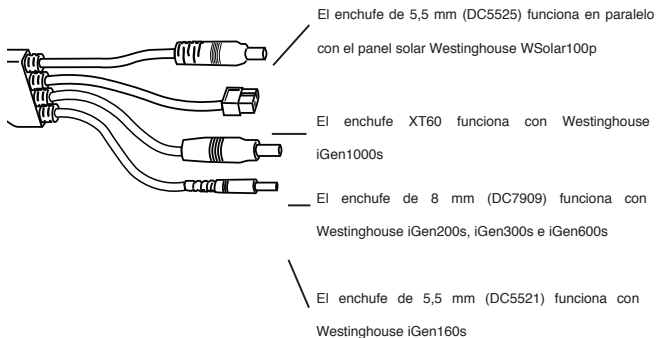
El enchufe de 5,5 mm (DC5525) funciona en paralelo con el panel solar Westinghouse WSolar100p

El enchufe XT60 funciona con Westinghouse iGen1000s

El enchufe de 8 mm (DC7909) funciona con Westinghouse iGen200s, iGen300s e iGen600s

El enchufe de 5,5 mm (DC5521) funciona con Westinghouse iGen160s